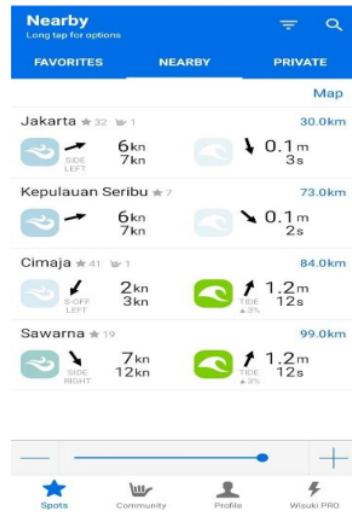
Nearby
Long tap for options

FAVORITES NEARBY PRIVATE

Map

Jakarta ★ 32 1 30.0km
SIDE LEFT 6kn 7kn 0.1m 3s

Kepulauan Seribu ★ 7 73.0km
6kn 7kn 0.1m 2s

Cimaja ★ 41 1 84.0km
S-OFF LEFT 2kn 3kn TIDE ▲3% 1.2m 12s

Sawarna ★ 19 99.0km
SIDE RIGHT 7kn 12kn TIDE ▲3% 1.2m 12s

—
+

Spots Community Profile Wisuki PRO